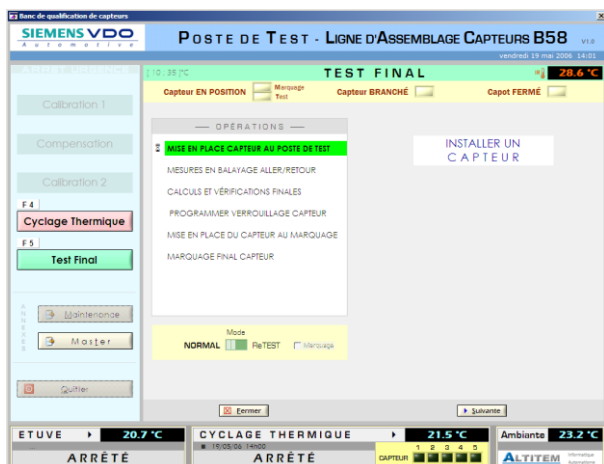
Banc de qualification de capteurs

SIEMENS VDO
Automotive

POSTE DE TEST - LIGNE D'ASSEMBLAGE CAPTEURS B58 V1.0

vendredi 19 mai 2006 14:01

10:35 °C

TEST FINAL

28.6 °C

Capteur EN POSITION

Marquage Test

Capteur BRANCHÉ

Capot FERMÉ

Calibration 1

Compensation

Calibration 2

F 4

Cyclage Thermique

F 5

Test Final

ANNEXES

Maintenance

Master

Quitter

— OPÉRATIONS —

MISE EN PLACE CAPTEUR AU POSTE DE TEST

MESURES EN BALAYAGE ALLER/RETOUR

CALCULS ET VÉRIFICATIONS FINALES

PROGRAMMER VERROUILLAGE CAPTEUR

MISE EN PLACE DU CAPTEUR AU MARQUAGE

MARQUAGE FINAL CAPTEUR

INSTALLER UN CAPTEUR

Mode

NORMAL

ReTEST

Marquage

Fermer

Suivante

ETUVE

20.7 °C

ARRÊTÉ

CYCLAGE THERMIQUE

15/05/06 14h00

21.5 °C

1 2 3 4 5

CAPTEUR

ARRÊTÉ

Ambiante

23.2 °C

ALTITEM

Informatique Automatisme